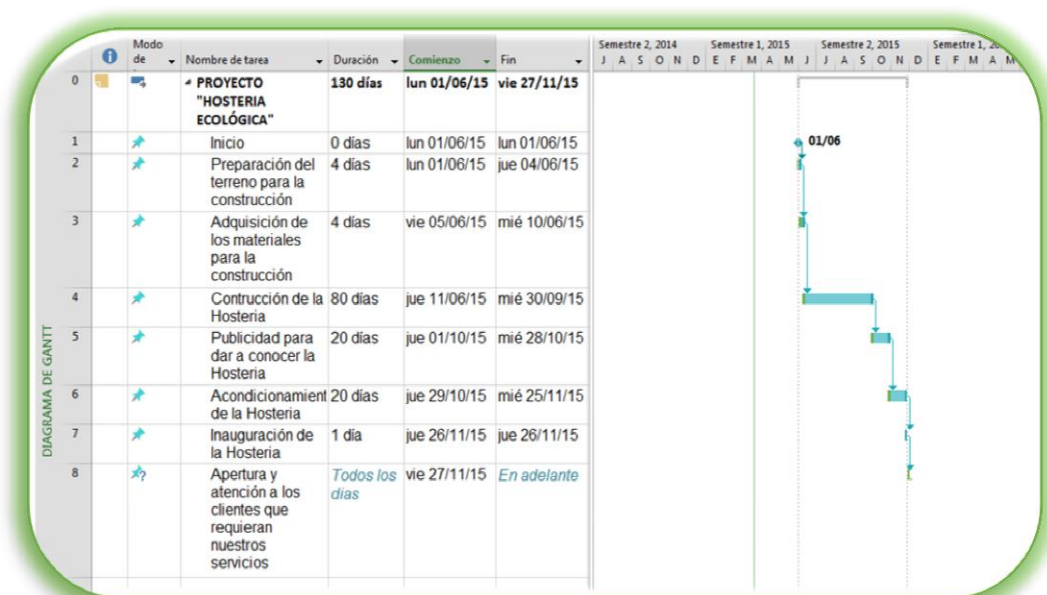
DIAGRAMA DE GANTT

|  | Modo de | Nombre de tarea | Duración | Comienzo | Fin |
|---|---|---|---|---|---|
| 0 |  | PROYECTO "HOSTERIA ECOLÓGICA" | 130 días | lun 01/06/15 | vie 27/11/15 |
| 1 |  | Inicio | 0 días | lun 01/06/15 | lun 01/06/15 |
| 2 |  | Preparación del terreno para la construcción | 4 días | lun 01/06/15 | jue 04/06/15 |
| 3 |  | Adquisición de los materiales para la construcción | 4 días | vie 05/06/15 | mié 10/06/15 |
| 4 |  | Contrucción de la Hosteria | 80 días | jue 11/06/15 | mié 30/09/15 |
| 5 |  | Publicidad para dar a conocer la Hosteria | 20 días | jue 01/10/15 | mié 28/10/15 |
| 6 |  | Acondicionamient de la Hosteria | 20 días | jue 29/10/15 | mié 25/11/15 |
| 7 |  | Inauguración de la Hosteria | 1 día | jue 26/11/15 | jue 26/11/15 |
| 8 |  | Apertura y atención a los clientes que requieran nuestros servicios | Todos los días | vie 27/11/15 | En adelante |

Semestre 2, 2014 Semestre 1, 2015 Semestre 2, 2015 Semestre 1, 20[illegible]
J A S O N D E F M A M J J A S O N D E F M A M

01/06